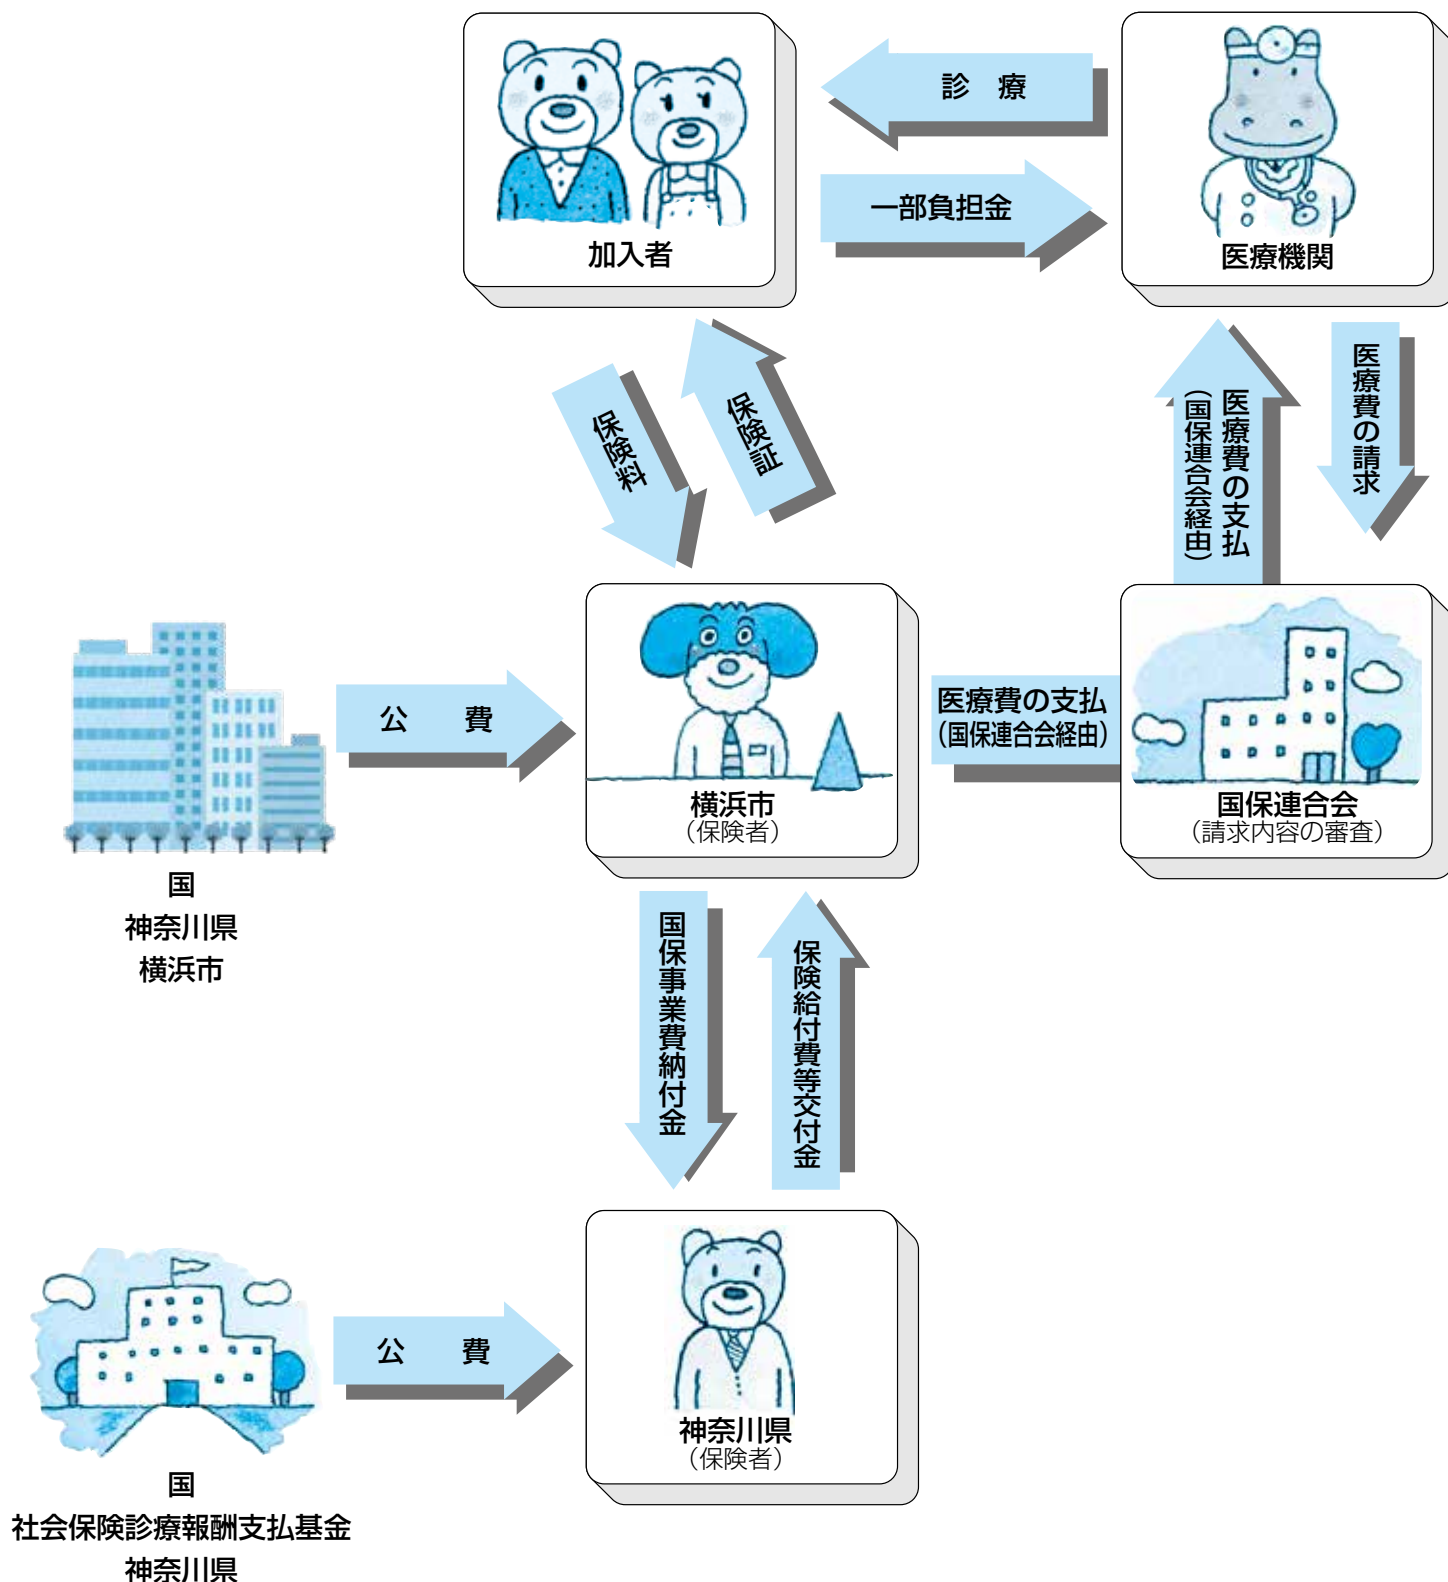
加入者

診　療

一部負担金

医療機関

保険料

保険証

医療費の支払
（国保連合会経由）

医療費の請求

国
神奈川県
横浜市

公　　費

横浜市
（保険者）

医療費の支払
（国保連合会経由）

国保連合会
（請求内容の審査）

国保事業費納付金

保険給付費等交付金

国
社会保険診療報酬支払基金
神奈川県

公　　費

神奈川県
（保険者）